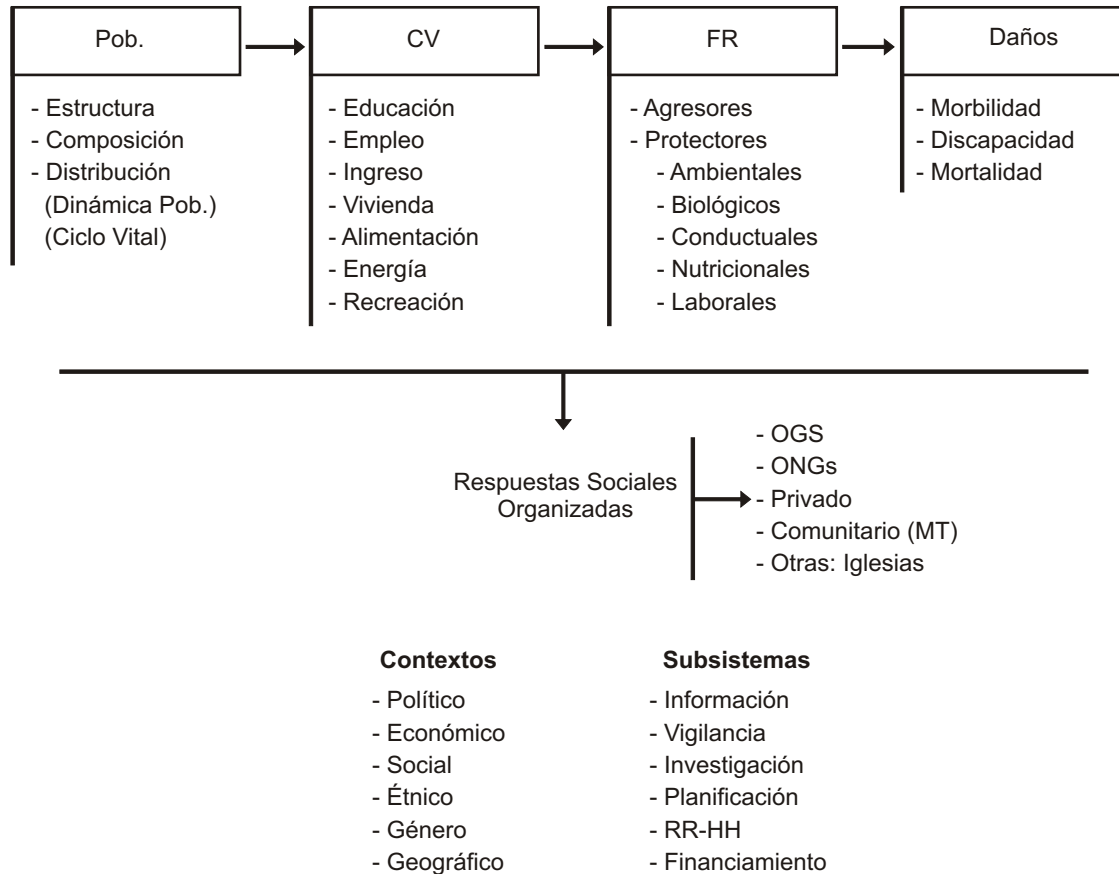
Pob.
- Estructura
- Composición
- Distribución
(Dinámica Pob.)
(Ciclo Vital)

CV
- Educación
- Empleo
- Ingreso
- Vivienda
- Alimentación
- Energía
- Recreación

FR
- Agresores
- Protectores
- Ambientales
- Biológicos
- Conductuales
- Nutricionales
- Laborales

Daños
- Morbilidad
- Discapacidad
- Mortalidad

Respuestas Sociales Organizadas
- OGS
- ONGs
- Privado
- Comunitario (MT)
- Otras: Iglesias

Contextos
- Político
- Económico
- Social
- Étnico
- Género
- Geográfico

Subsistemas
- Información
- Vigilancia
- Investigación
- Planificación
- RR-HH
- Financiamiento